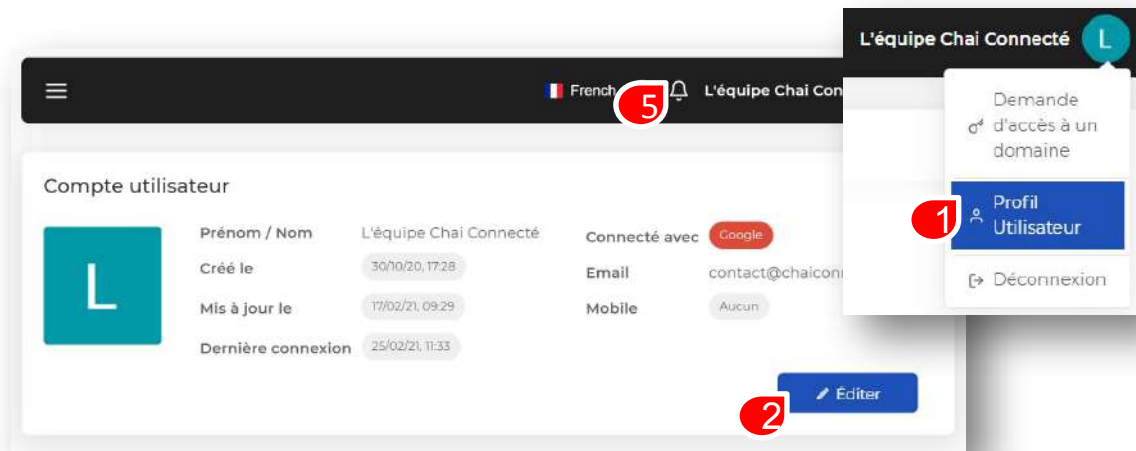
French 5 L'équipe Chai Con

Compte utilisateur

L

| | | | |
|---|---|---|---|
| Prénom / Nom | L'équipe Chai Connecté | Connecté avec | Google |
| Créé le | 30/10/20, 17:28 | Email | contact@chaicon |
| Mis à jour le | 17/02/21, 09:29 | Mobile | Aucun |
| Dernière connexion | 25/02/21, 11:33 | | |

Éditer
2

L'équipe Chai Connecté L

Demande d'accès à un domaine

1 Profil Utilisateur

Déconnexion